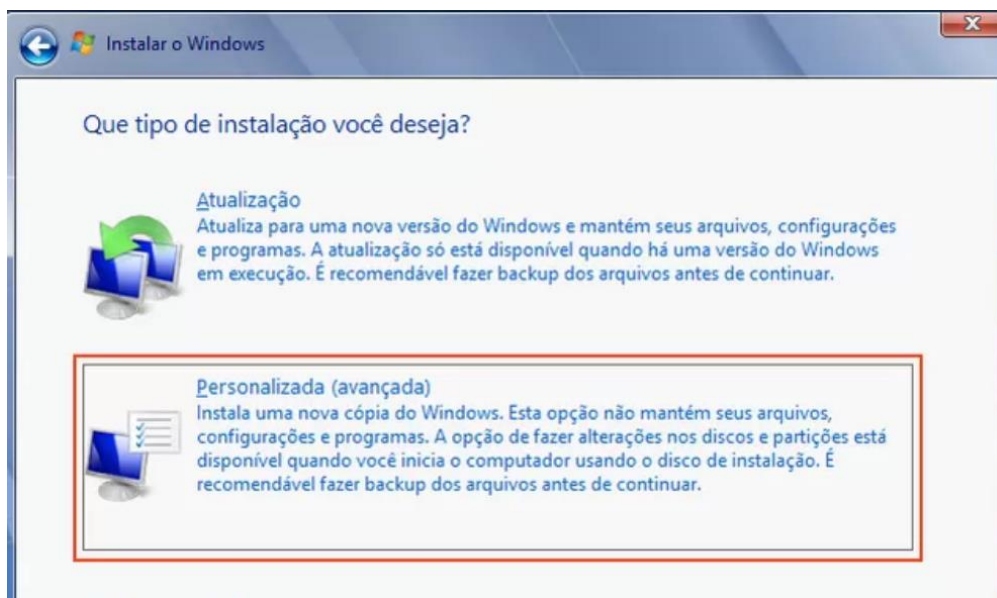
Instalar o Windows

Que tipo de instalação você deseja?

Atualização
Atualiza para uma nova versão do Windows e mantém seus arquivos, configurações e programas. A atualização só está disponível quando há uma versão do Windows em execução. É recomendável fazer backup dos arquivos antes de continuar.

Personalizada (avançada)
Instala uma nova cópia do Windows. Esta opção não mantém seus arquivos, configurações e programas. A opção de fazer alterações nos discos e partições está disponível quando você inicia o computador usando o disco de instalação. É recomendável fazer backup dos arquivos antes de continuar.